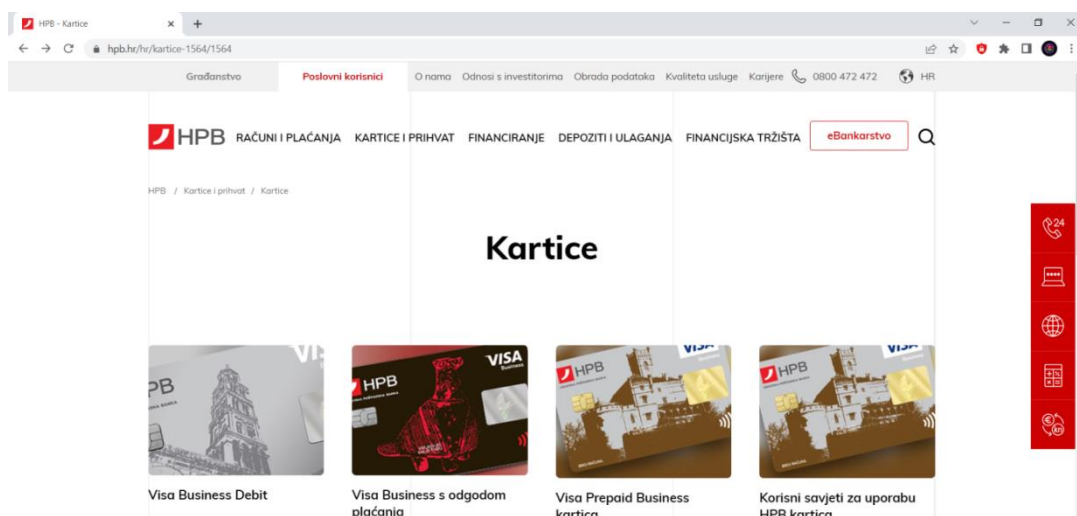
HPB - Kartice
hpb.hr/hr/kartice-1564/1564

Građanstvo Poslovni korisnici O nama Odnosi s investitorima Obrada podataka Kvaliteta usluge Karijere 0800 472 472 HR

HPB RAČUNI I PLAĆANJA KARTICE I PRIHVAT FINANCIRANJE DEPOZITI I ULAGANJA FINANCIJSKA TRŽIŠTA eBankarstvo

HPB / Kartice i prihvat / Kartice

Kartice

24

PB VIS

HPB VISA Business

HPB VISA

HPB VISA

Visa Business Debit

Visa Business s odgodom plaćanja

Visa Prepaid Business kartica

Korisni savjeti za uporabu HPB kartica